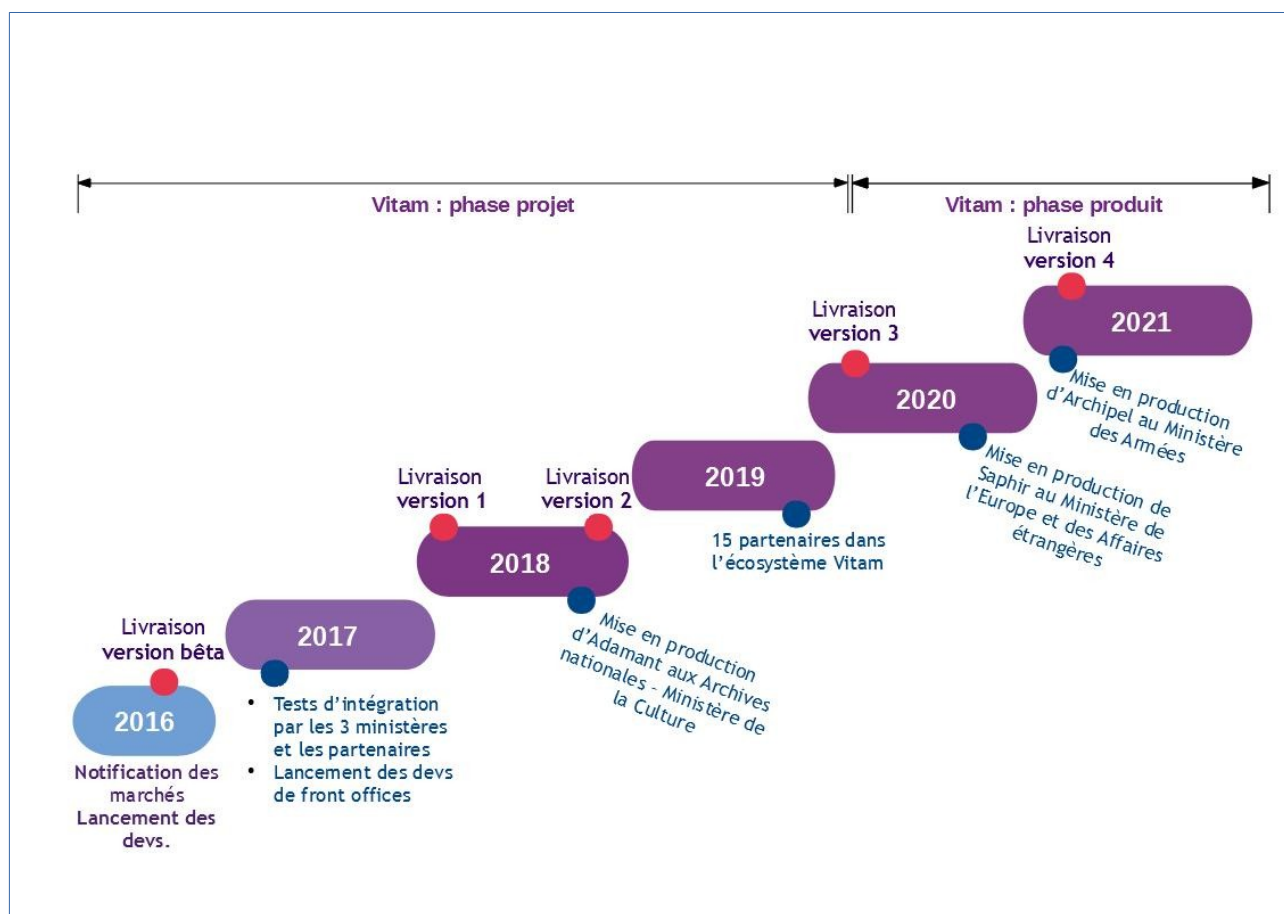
Vitam : phase projet

Vitam : phase produit

Livraison version bêta

2016

Notification des marchés Lancement des devs.

2017

• Tests d'intégration par les 3 ministères et les partenaires
• Lancement des devs de front offices

Livraison version 1

Livraison version 2

2018

Mise en production d'Adamant aux Archives nationales – Ministère de la Culture

2019

15 partenaires dans l'écosystème Vitam

Livraison version 3

2020

Mise en production de Saphir au Ministère de l'Europe et des Affaires étrangères

Livraison version 4

2021

Mise en production d'Archipel au Ministère des Armées